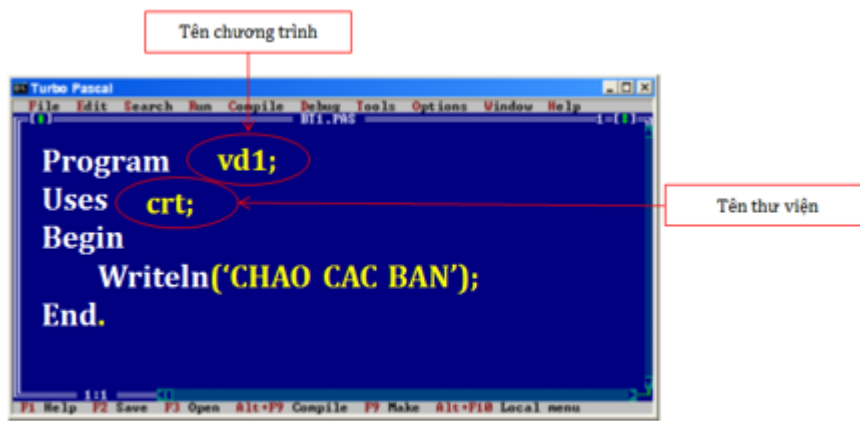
Tên chương trình

Turbo Pascal

File Edit Search Run Compile Debug Tools Options Window Help

[■] BT1.PAS 1=[↑]

Program vd1;
Uses crt;
Begin
Writeln('CHAO CAC BAN');
End.

Tên thư viện

1:1

F1 Help F2 Save F3 Open Alt+F9 Compile F9 Make Alt+F10 Local menu